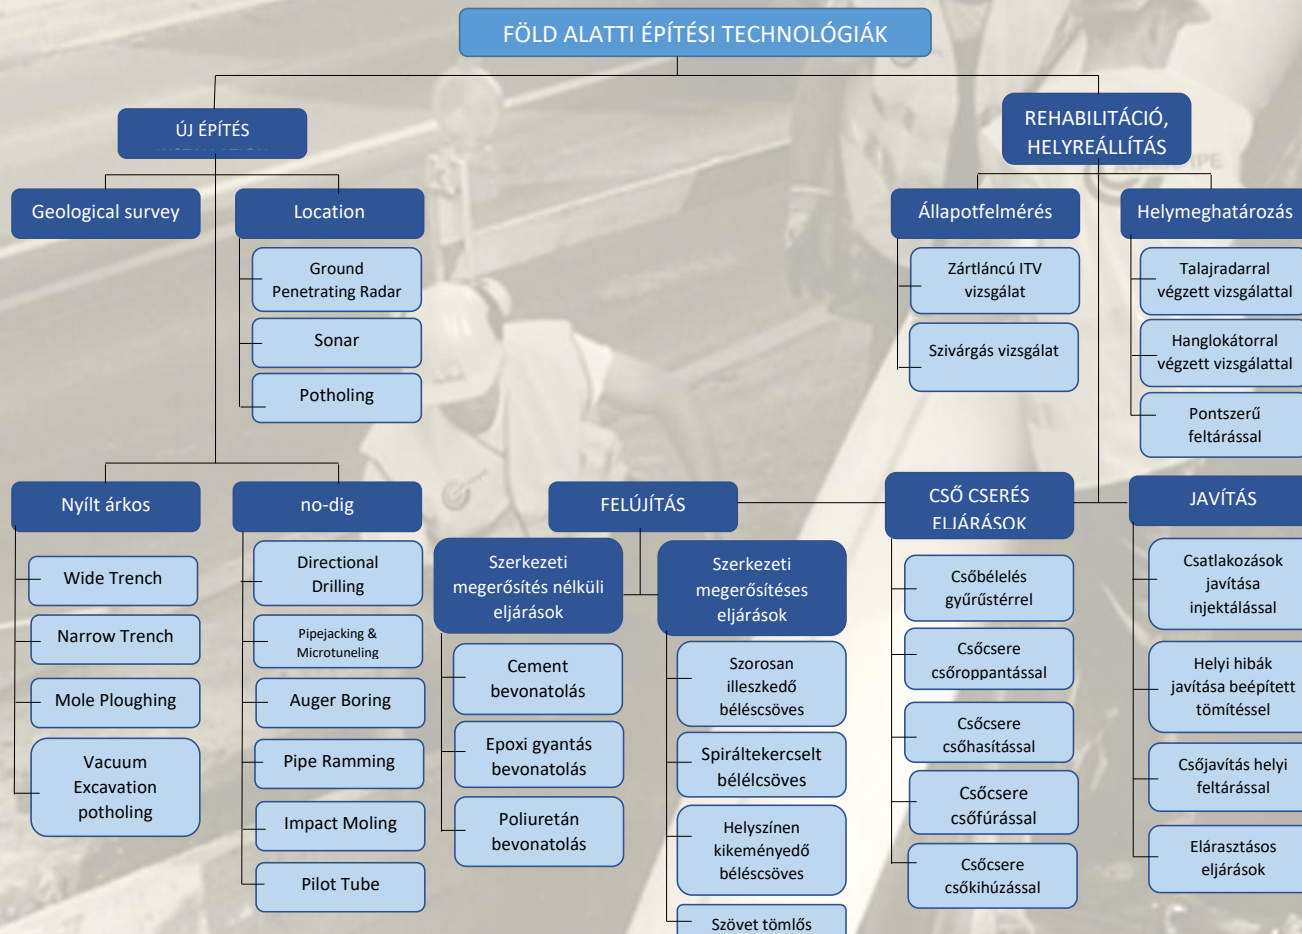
FÖLD ALATTI ÉPÍTÉSI TECHNOLÓGIÁK

ÚJ ÉPÍTÉS

Geological survey

Location

Ground Penetrating Radar

Sonar

Potholing

Nyílt árkos

Wide Trench

Narrow Trench

Mole Ploughing

Vacuum Excavation potholing

no-dig

Directional Drilling

Pipejacking & Microtuneling

Auger Boring

Pipe Ramming

Impact Moling

Pilot Tube

REHABILITÁCIÓ, HELYREÁLLÍTÁS

Állapotfelmérés

Zártláncú ITV vizsgálat

Szivárgás vizsgálat

Helymeghatározás

Talajradarral végzett vizsgálattal

Hanglokátorral végzett vizsgálattal

Pontszerű feltárással

FELÚJÍTÁS

Szerkezeti megerősítés nélküli eljárások

Cement bevonatolás

Epoxi gyantás bevonatolás

Poliuretán bevonatolás

Szerkezeti megerősítéses eljárások

Szorosan illeszkedő béléscsöves

Spiráltekercselt bélélcsöves

Helyszínen kikeményedő béléscsöves

Szövet tömlős

CSŐ CSERÉS ELJÁRÁSOK

Csőbélelés gyűrűstérrel

Csőcsere csőroppantással

Csőcsere csőhasítással

Csőcsere csőfúrással

Csőcsere csőkihúzással

JAVÍTÁS

Csatlakozások javítása injektálással

Helyi hibák javítása beépített tömítéssel

Csőjavítás helyi feltárással

Elárasztásos eljárások